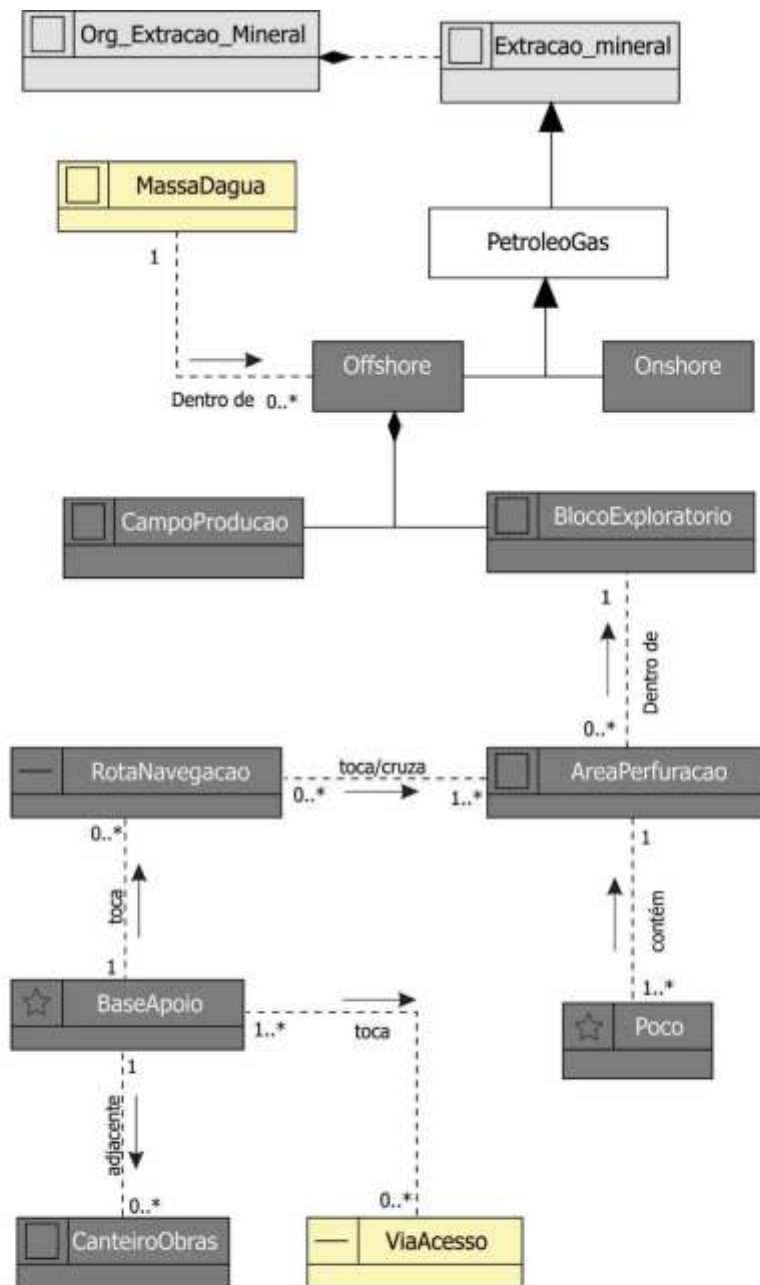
Org_Extracao_Mineral

Extracao_mineral

MassaDagua

PetroleoGas

1

Offshore

Onshore

Dentro de 0..*

CampoProducao

BlocoExploratorio

1

Dentro de

0..*

RotaNavegacao

toca/cruza

0..*

1..*

AreaPerfuracao

0..*

1

toca

contém

1

1..*

BaseApoio

1..*

toca

Poco

1

adjacente

0..*

0..*

CanteiroObras

ViaAcesso